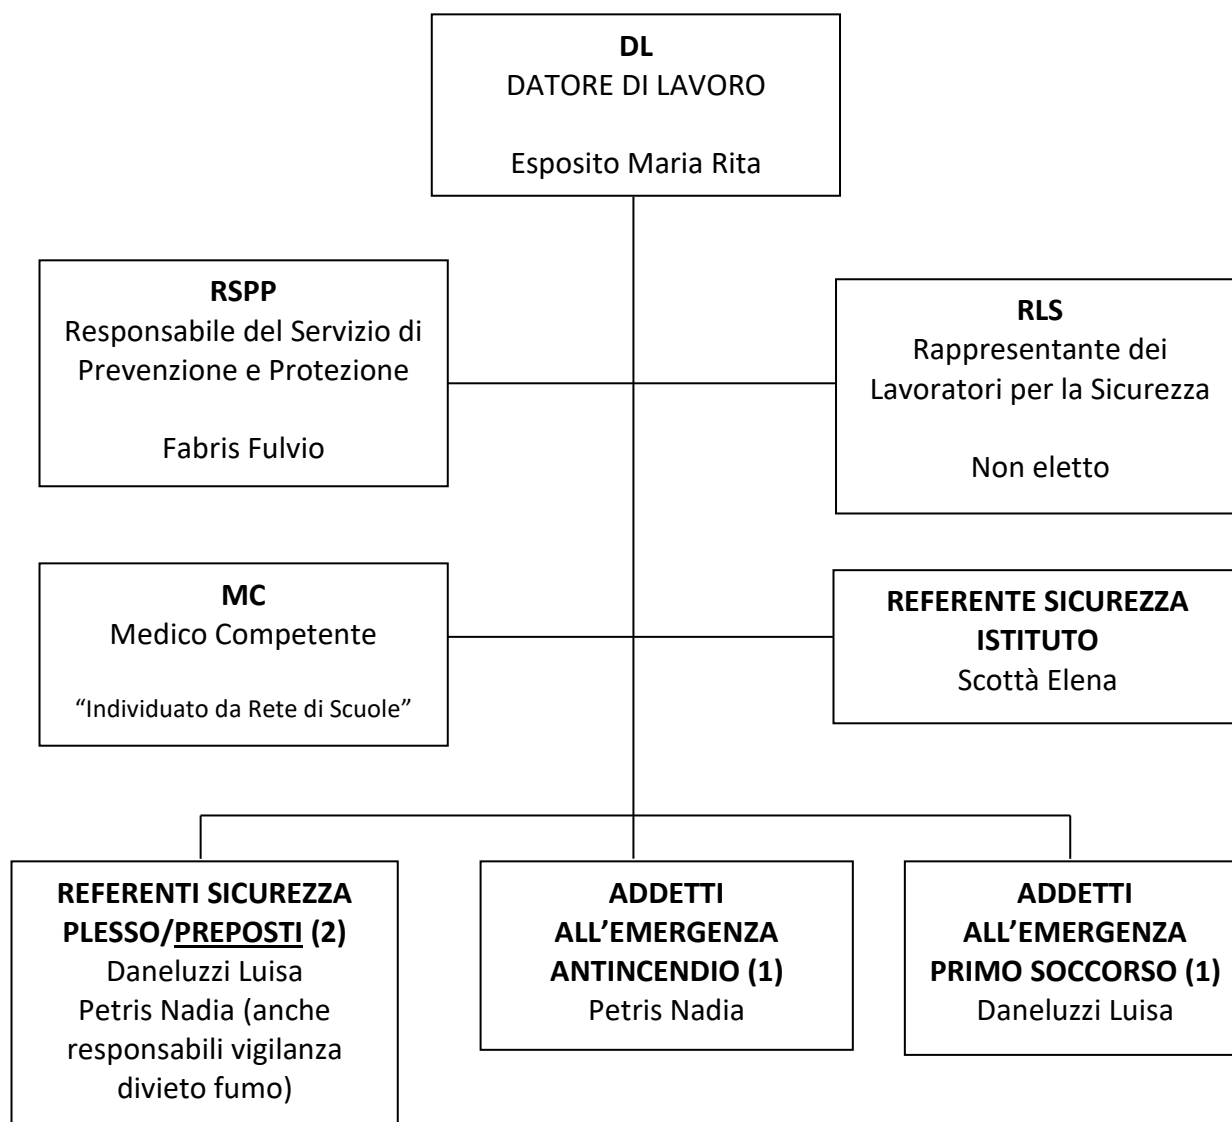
DL
DATORE DI LAVORO

Esposito Maria Rita

RSPP
Responsabile del Servizio di Prevenzione e Protezione

Fabris Fulvio

RLS
Rappresentante dei Lavoratori per la Sicurezza

Non eletto

MC
Medico Competente

"Individuato da Rete di Scuole"

REFERENTE SICUREZZA ISTITUTO
Scottà Elena

REFERENTI SICUREZZA PLESSO/PREPOSTI (2)
Daneluzzi Luisa
Petris Nadia (anche responsabili vigilanza divieto fumo)

ADDETTI ALL'EMERGENZA ANTINCENDIO (1)
Petris Nadia

ADDETTI ALL'EMERGENZA PRIMO SOCCORSO (1)
Daneluzzi Luisa